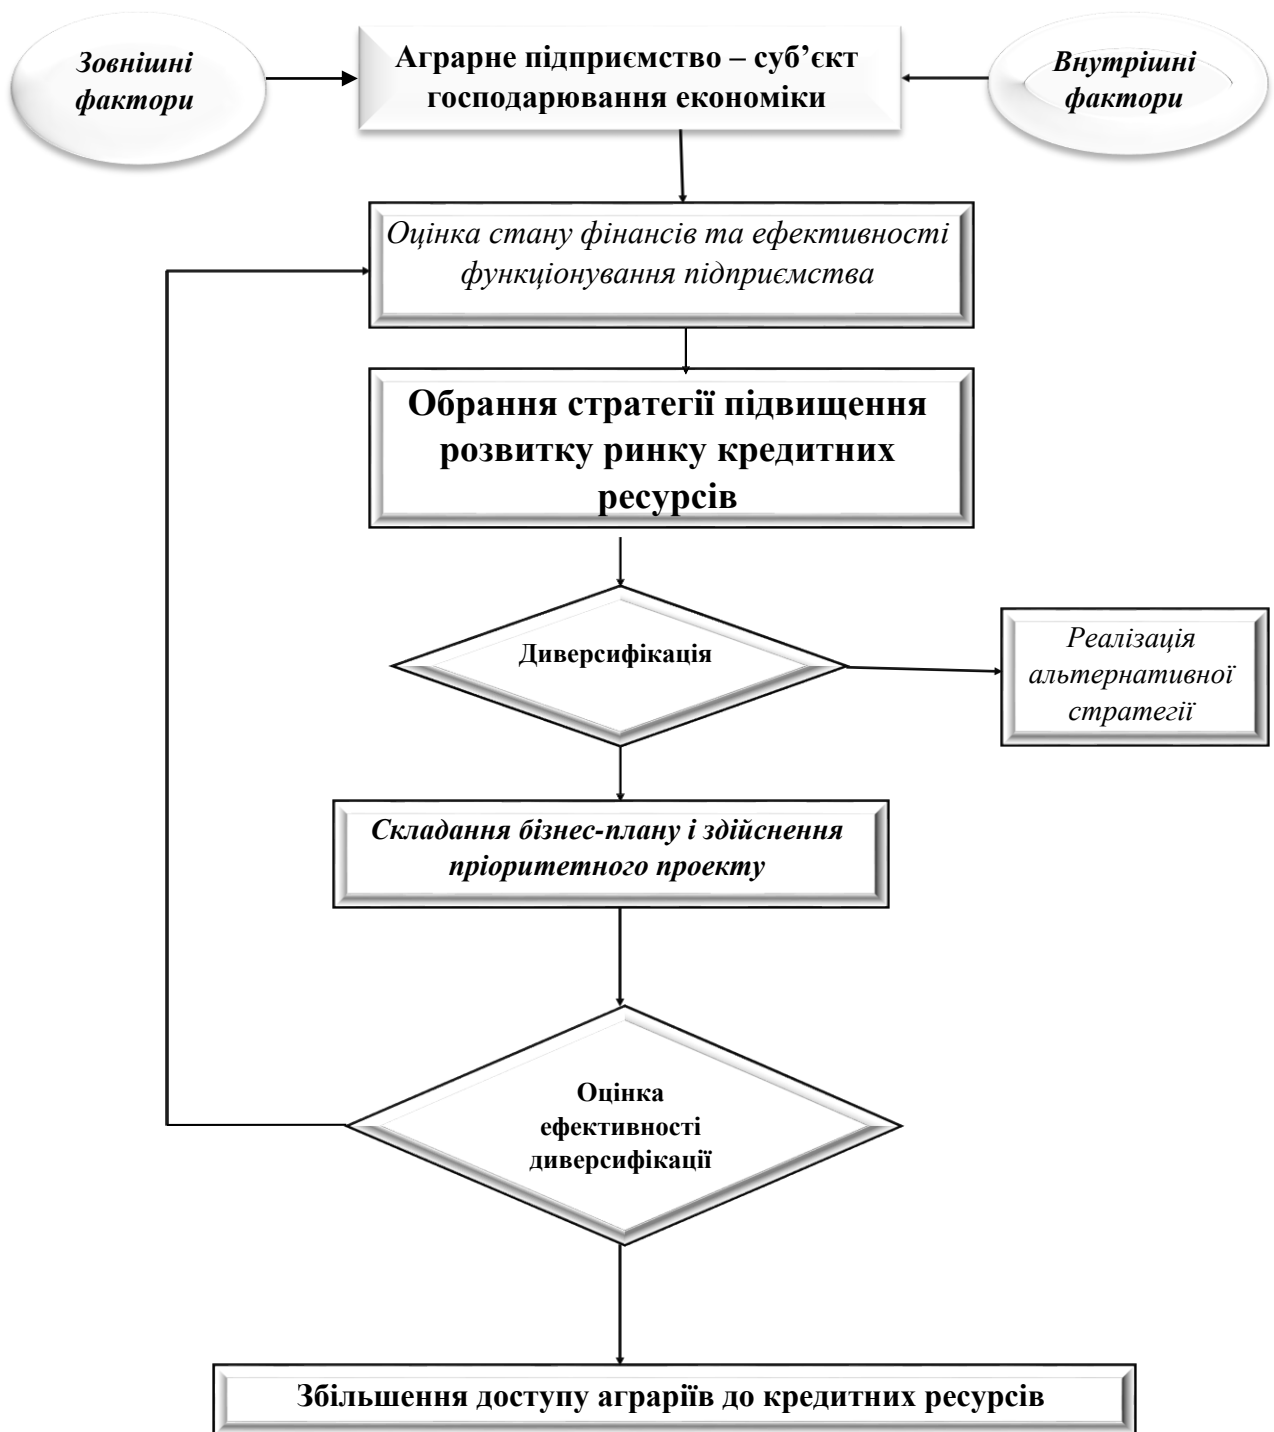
Зовнішні фактори

Аграрне підприємство – суб’єкт господарювання економіки

Внутрішні фактори

Оцінка стану фінансів та ефективності функціонування підприємства

Обрання стратегії підвищення розвитку ринку кредитних ресурсів

Диверсифікація

Реалізація альтернативної стратегії

Складання бізнес-плану і здійснення пріоритетного проекту

Оцінка ефективності диверсифікації

Збільшення доступу аграріїв до кредитних ресурсів